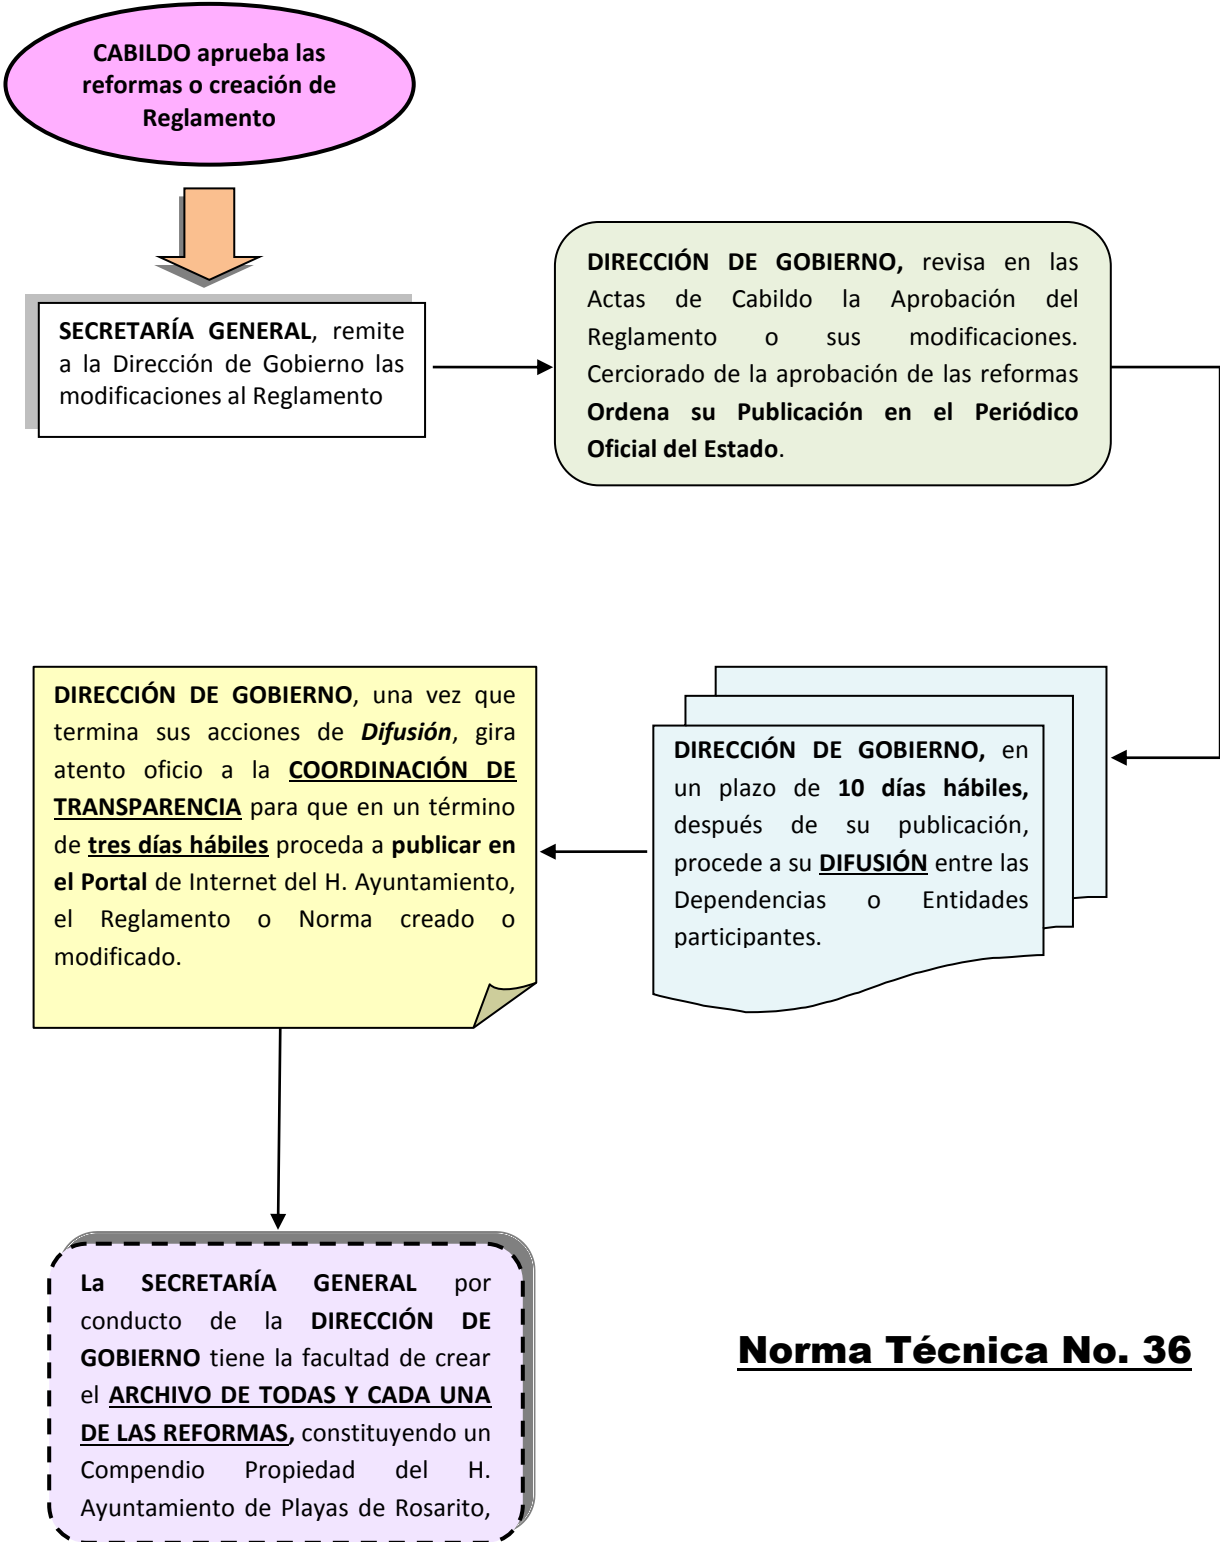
CABILDO aprueba las reformas o creación de Reglamento

SECRETARÍA GENERAL, remite a la Dirección de Gobierno las modificaciones al Reglamento

DIRECCIÓN DE GOBIERNO, revisa en las Actas de Cabildo la Aprobación del Reglamento o sus modificaciones. Cerciorado de la aprobación de las reformas Ordena su Publicación en el Periódico Oficial del Estado.

DIRECCIÓN DE GOBIERNO, en un plazo de 10 días hábiles, después de su publicación, procede a su DIFUSIÓN entre las Dependencias o Entidades participantes.

DIRECCIÓN DE GOBIERNO, una vez que termina sus acciones de Difusión, gira atento oficio a la COORDINACIÓN DE TRANSPARENCIA para que en un término de tres días hábiles proceda a publicar en el Portal de Internet del H. Ayuntamiento, el Reglamento o Norma creado o modificado.

La SECRETARÍA GENERAL por conducto de la DIRECCIÓN DE GOBIERNO tiene la facultad de crear el ARCHIVO DE TODAS Y CADA UNA DE LAS REFORMAS, constituyendo un Compendio Propiedad del H. Ayuntamiento de Playas de Rosarito,

Norma Técnica No. 36